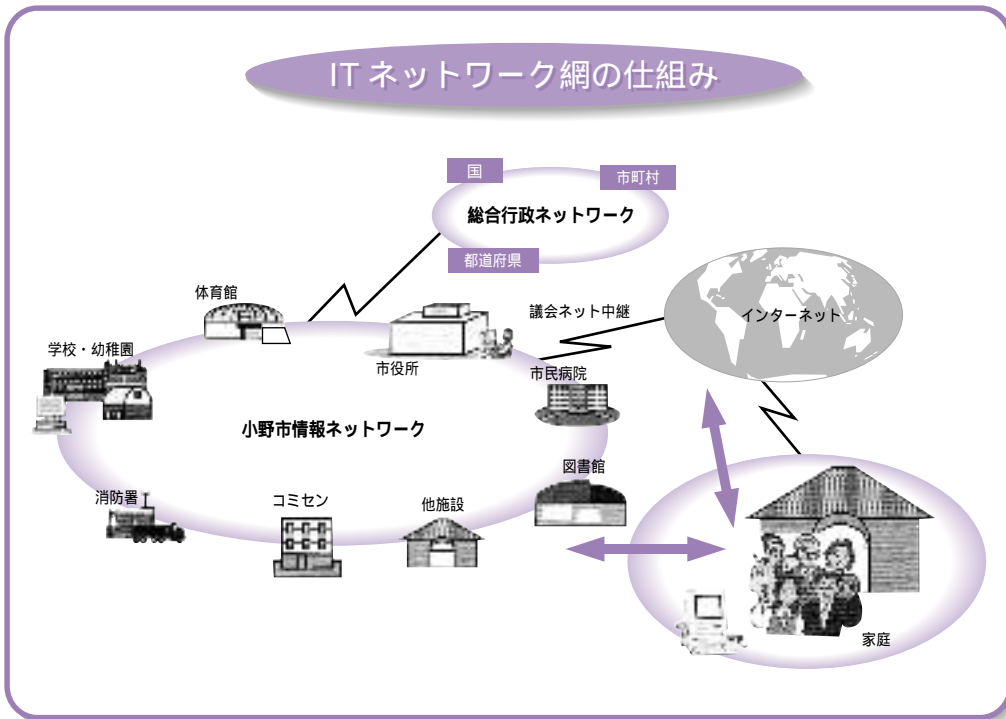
IT ネットワーク網の仕組み

国

市町村

総合行政ネットワーク

都道府県

議会ネット中継

インターネット

体育館

学校・幼稚園

市役所

市民病院

小野市情報ネットワーク

図書館

消防署

コミセン

他施設

家庭